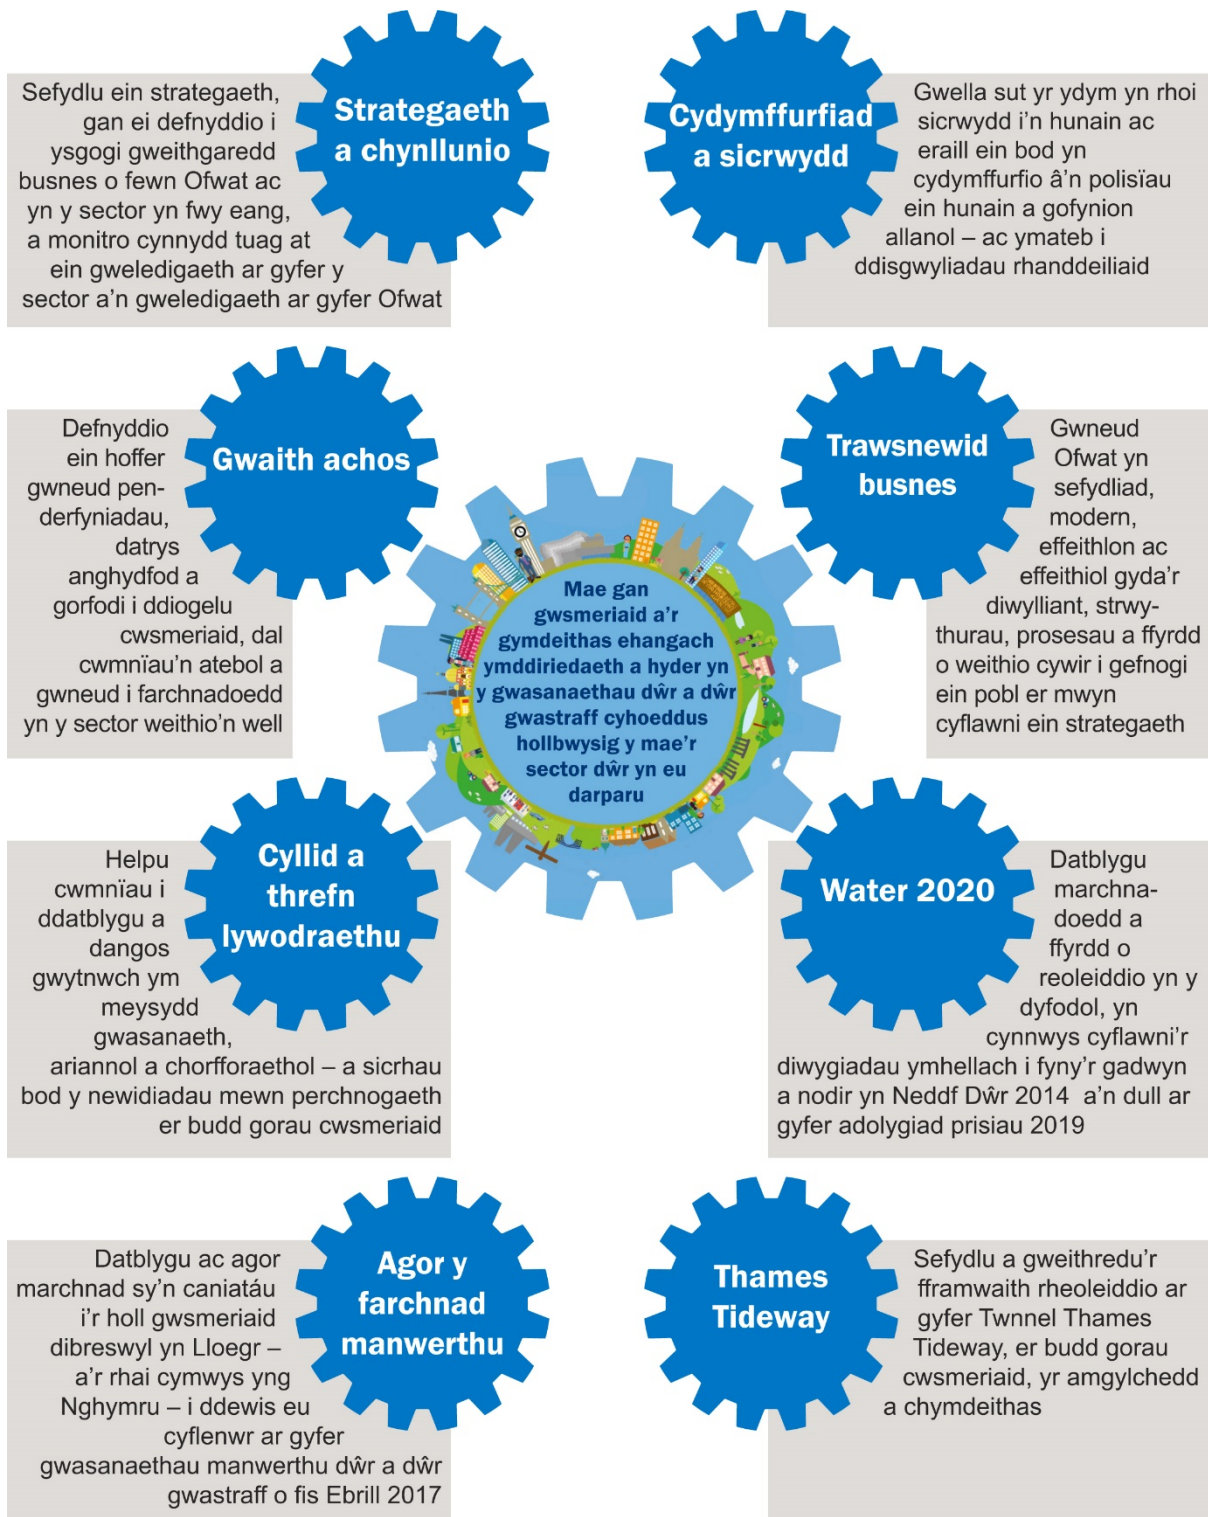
Strategaeth a chynllunio

Sefydlu ein strategaeth, gan ei defnyddio i ysgogi gweithgaredd busnes o fewn Ofwat ac yn y sector yn fwy eang, a monitro cynnydd tuag at ein gweledigaeth ar gyfer y sector a'n gweledigaeth ar gyfer Ofwat

Cydymffurfiad a sicrwydd

Gwella sut yr ydym yn rhoi sicrwydd i'n hunain ac eraill ein bod yn cydymffurfio â'n polisïau ein hunain a gofynion allanol – ac ymateb i ddisgwyliadau rhanddeiliaid

Gwaith achos

Defnyddio ein hoffer gwneud penderfyniadau, datrys anghydfod a gorfodi i ddiogelu cwsmeriaid, dal cwmnïau'n atebol a gwneud i farchnadoedd yn y sector weithio'n well

Mae gan gwsmeriaid a'r gymdeithas ehangach ymddiriedaeth a hyder yn y gwasanaethau dŵr a dŵr gwastraff cyhoeddus hollbwysig y mae'r sector dŵr yn eu darparu

Trawsnewid busnes

Gwneud Ofwat yn sefydliad, modern, effeithlon ac effeithiol gyda'r diwylliant, strwythurau, prosesau a ffyrdd o weithio cywir i gefnogi ein pobl er mwyn cyflawni ein strategaeth

Cyllid a threfn lywodraethu

Helpu cwmnïau i ddatblygu a dangos gwytnwch ym meysydd gwasanaeth, ariannol a chorfforaethol – a sicrhau bod y newidiadau mewn perchnogaeth er budd gorau cwsmeriaid

Water 2020

Datblygu marchnadoedd a ffyrdd o reoleiddio yn y dyfodol, yn cynnwys cyflawni'r diwygiadau ymhellach i fyny'r gadwyn a nodir yn Neddf Dŵr 2014 a'n dull ar gyfer adolygiad prisiau 2019

Agor y farchnad manwerthu

Datblygu ac agor marchnad sy'n caniatáu i'r holl gwsmeriaid dibreswyl yn Lloegr – a'r rhai cymwys yng Nghymru – i ddewis eu cyflenwr ar gyfer gwasanaethau manwerthu dŵr a dŵr gwastraff o fis Ebrill 2017

Thames Tideway

Sefydlu a gweithredu'r fframwaith rheoleiddio ar gyfer Twnnel Thames Tideway, er budd gorau cwsmeriaid, yr amgylchedd a chymdeithas